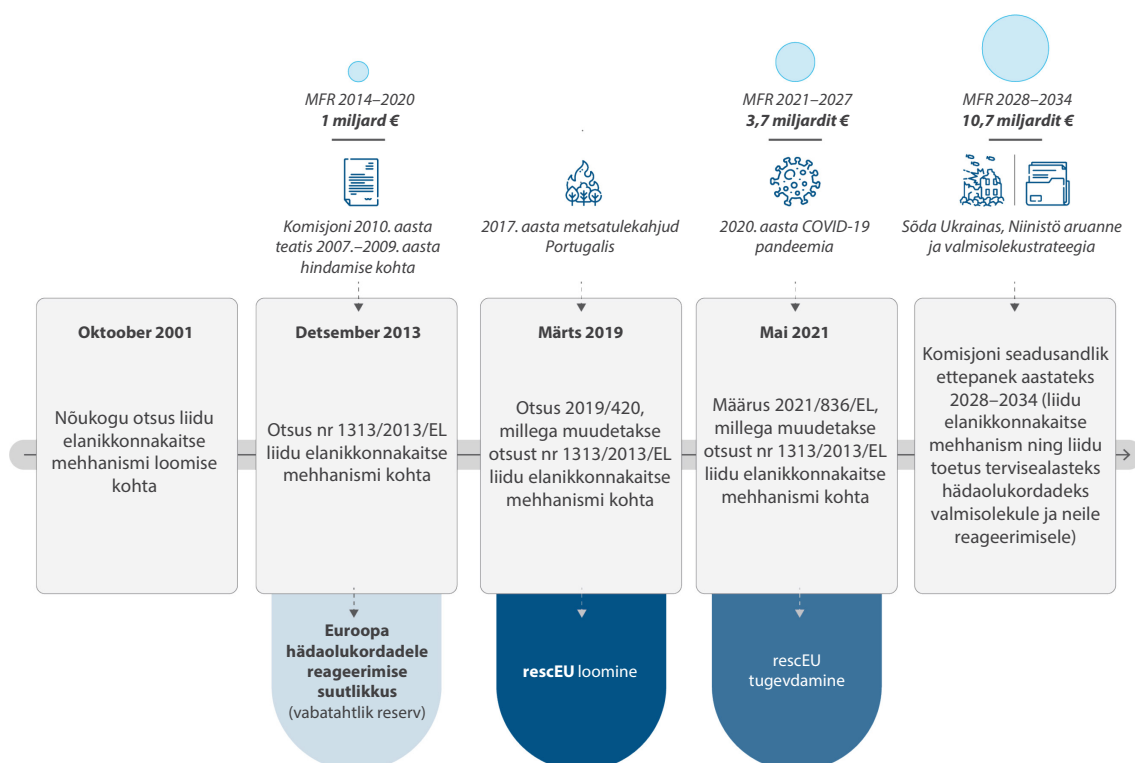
MFR 2014–2020
**1 miljard €**

Komisjoni 2010. aasta teatis 2007.–2009. aasta hindamise kohta

2017. aasta metsatulekahjud Portugalis

MFR 2021–2027
**3,7 miljardit €**

2020. aasta COVID-19 pandeemia

MFR 2028–2034
**10,7 miljardit €**

Sõda Ukrainas, Niinistö aruanne ja valmisolekustrateegia

**Oktoober 2001**

Nõukogu otsus liidu elanikkonnakaitse mehhanismi loomise kohta

**Detsember 2013**

Otsus nr 1313/2013/EL liidu elanikkonnakaitse mehhanismi kohta

**Euroopa hädaolukordadele reageerimise suutlikkus** (vabatahtlik reserv)

**Märts 2019**

Otsus 2019/420, millega muudetakse otsust nr 1313/2013/EL liidu elanikkonnakaitse mehhanismi kohta

**rescEU** loomine

**Mai 2021**

Määrus 2021/836/EL, millega muudetakse otsust nr 1313/2013/EL liidu elanikkonnakaitse mehhanismi kohta

rescEU tugevdamine

Komisjoni seadusandlik ettepanek aastateks 2028–2034 (liidu elanikkonnakaitse mehhanism ning liidu toetus tervisealasteks hädaolukordadeks valmisolekule ja neile reageerimisele)